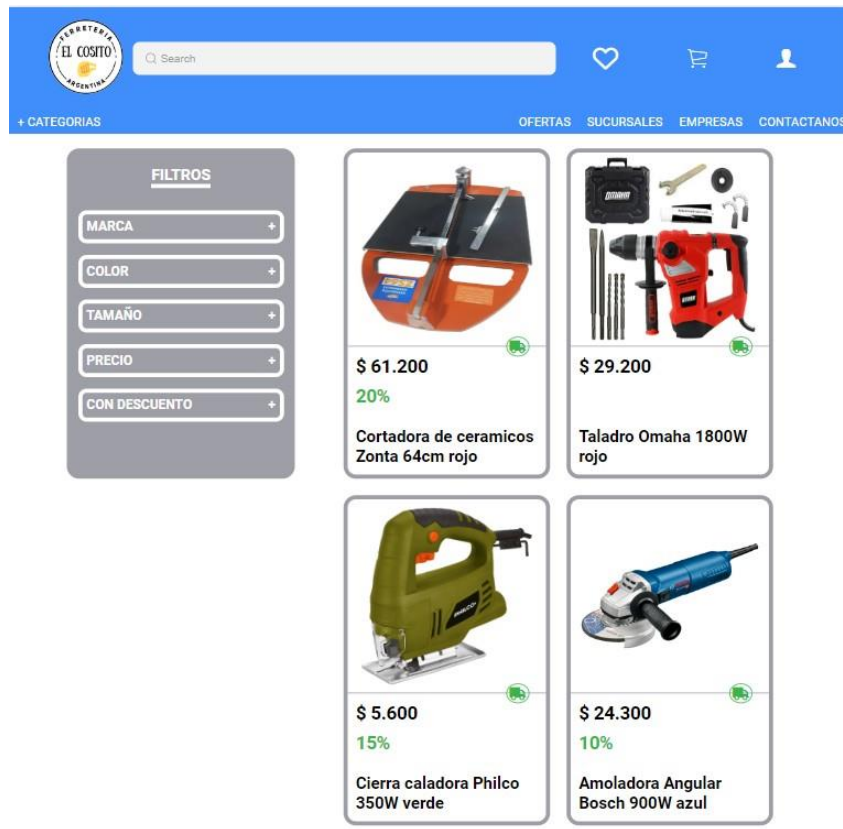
FERRETERIA
EL COSITO
ARGENTINA

Search

+ CATEGORIAS

OFERTAS SUCURSALES EMPRESAS CONTACTANOS

FILTROS

MARCA +
COLOR +
TAMAÑO +
PRECIO +
CON DESCUENTO +

$ 61.200
20%
Cortadora de ceramicos Zonta 64cm rojo

$ 29.200
Taladro Omaha 1800W rojo

$ 5.600
15%
Cierra caladora Philco 350W verde

$ 24.300
10%
Amoladora Angular Bosch 900W azul